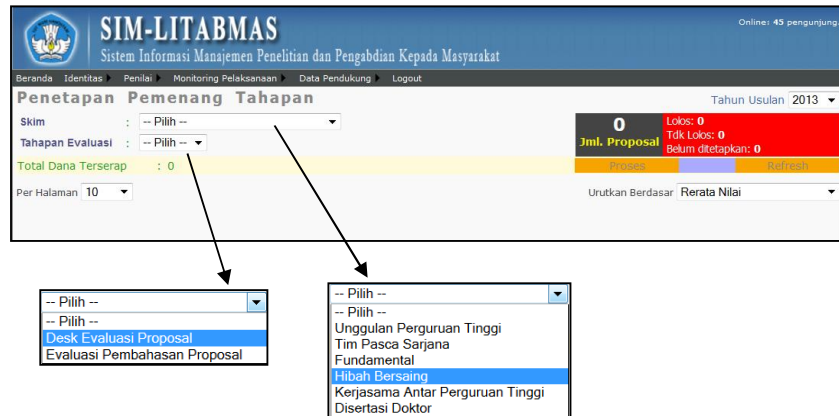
SIM-LITABMAS
Sistem Informasi Manajemen Penelitian dan Pengabdian Kepada Masyarakat

Online: 45 pengunjung

Beranda Identitas Penilai Monitoring Pelaksanaan Data Pendukung Logout

Penetapan Pemenang Tahapan

Tahun Usulan 2013

Skim : -- Pilih --

Tahapan Evaluasi : -- Pilih --

Total Dana Terserap : 0

0
Jml. Proposal

Lolos: 0
Tdk Lolos: 0
Belum ditetapkan: 0

Proses

Refresh

Per Halaman 10

Urutkan Berdasar Rerata Nilai

-- Pilih --
-- Pilih --
Desk Evaluasi Proposal
Evaluasi Pembahasan Proposal

-- Pilih --
-- Pilih --
Unggulan Perguruan Tinggi
Tim Pasca Sarjana
Fundamental
Hibah Bersaing
Kerjasama Antar Perguruan Tinggi
Disertasi Doktor